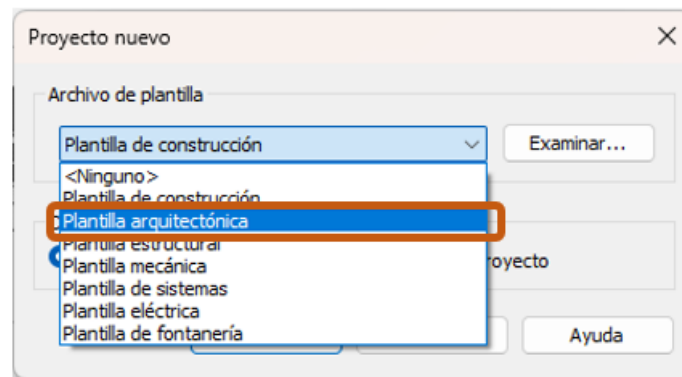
Proyecto nuevo

Archivo de plantilla

Plantilla de construcción

Examinar...

<Ninguno>
Plantilla de construcción
Plantilla arquitectónica
Plantilla estructural
Plantilla mecánica
Plantilla de sistemas
Plantilla eléctrica
Plantilla de fontanería

royecto

Ayuda